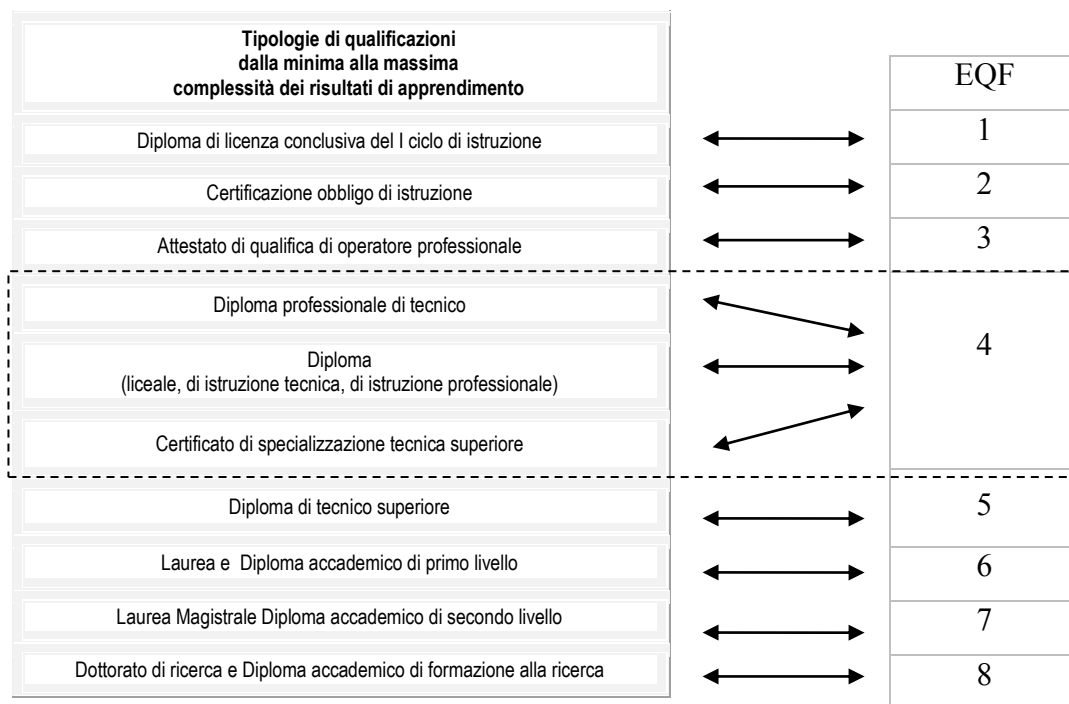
| Tipologie di qualificazioni dalla minima alla massima complessità dei risultati di apprendimento | EQF |
|---|---|
| Diploma di licenza conclusiva del I ciclo di istruzione | 1 |
| Certificazione obbligo di istruzione | 2 |
| Attestato di qualifica di operatore professionale | 3 |
| Diploma professionale di tecnico | 4 |
| Diploma (liceale, di istruzione tecnica, di istruzione professionale) | 4 |
| Certificato di specializzazione tecnica superiore | 4 |
| Diploma di tecnico superiore | 5 |
| Laurea e Diploma accademico di primo livello | 6 |
| Laurea Magistrale Diploma accademico di secondo livello | 7 |
| Dottorato di ricerca e Diploma accademico di formazione alla ricerca | 8 |